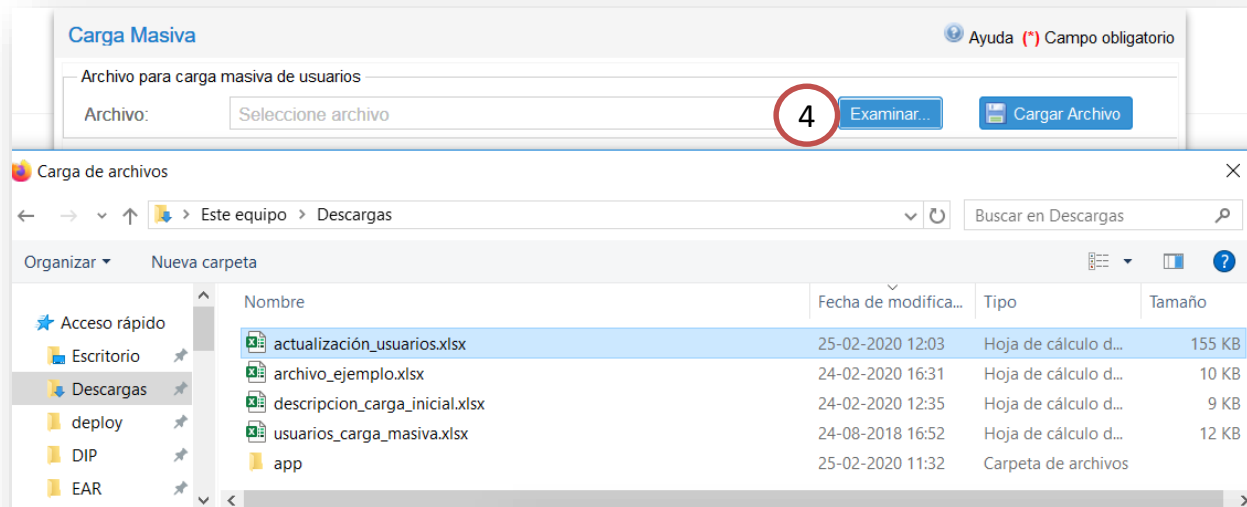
Carga Masiva

Ayuda (*) Campo obligatorio

Archivo para carga masiva de usuarios

Archivo: Seleccione archivo

4

Examinar...

Cargar Archivo

Carga de archivos

Este equipo > Descargas

Buscar en Descargas

Organizar ▾ Nueva carpeta

Acceso rápido
Escritorio
Descargas
deploy
DIP
EAR

| Nombre | Fecha de modifica... | Tipo | Tamaño |
|---|---|---|---|
| actualización_usuarios.xlsx | 25-02-2020 12:03 | Hoja de cálculo d... | 155 KB |
| archivo_ejemplo.xlsx | 24-02-2020 16:31 | Hoja de cálculo d... | 10 KB |
| descripcion_carga_inicial.xlsx | 24-02-2020 12:35 | Hoja de cálculo d... | 9 KB |
| usuarios_carga_masiva.xlsx | 24-08-2018 16:52 | Hoja de cálculo d... | 12 KB |
| app | 25-02-2020 11:32 | Carpeta de archivos | |